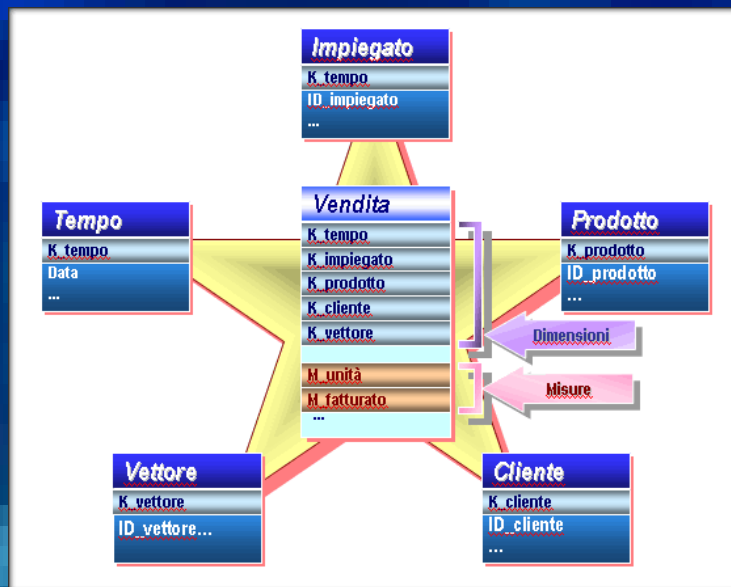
Impiegato
K_tempo
ID_impiegato
...

Tempo
K_tempo
Data
...

Vendita
K_tempo
K_impiegato
K_prodotto
K_cliente
K_vettore
M_unità
M_fatturato
...

Prodotto
K_prodotto
ID_prodotto
...

Dimensioni

Misure

Vettore
K_vettore
ID_vettore...

Cliente
K_cliente
ID_cliente
...